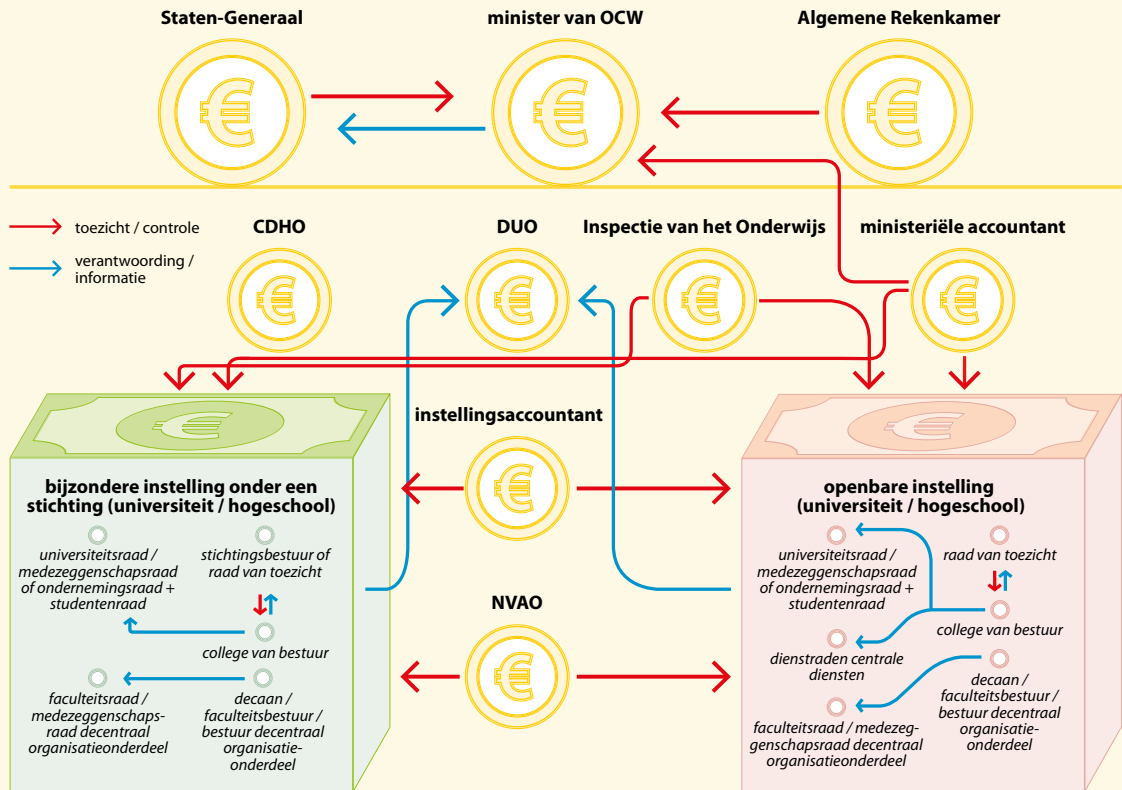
Staten-Generaal

minister van OCW

Algemene Rekenkamer

toezicht / controle

verantwoording / informatie

CDHO

DUO

Inspectie van het Onderwijs

ministeriële accountant

instellingsaccountant

bijzondere instelling onder een stichting (universiteit / hogeschool)

universiteitsraad / medezeggenschapsraad of ondernemingsraad + studentenraad

stichtingsbestuur of raad van toezicht

college van bestuur

faculteitsraad / medezeggenschapsraad decentraal organisatieonderdeel

decaan / faculteitsbestuur / bestuur decentraal organisatieonderdeel

openbare instelling (universiteit / hogeschool)

universiteitsraad / medezeggenschapsraad of ondernemingsraad + studentenraad

raad van toezicht

college van bestuur

dienstraden centrale diensten

decaan / faculteitsbestuur / bestuur decentraal organisatieonderdeel

faculteitsraad / medezeggenschapsraad decentraal organisatieonderdeel

NVAO